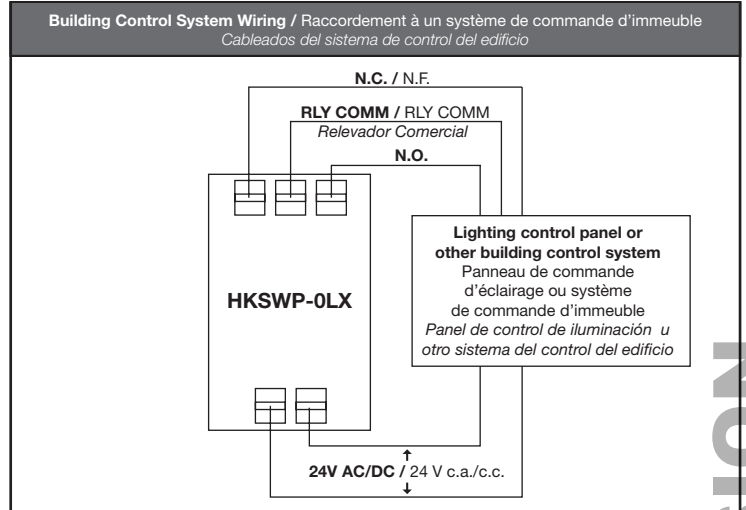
**Building Control System Wiring /** Raccordement à un système de commande d'immeuble
*Cableados del sistema de control del edificio*

**N.C. /** N.F.

**RLY COMM /** RLY COMM
*Relevador Comercial*

**N.O.**

**HKSWP-0LX**

**Lighting control panel or other building control system**
Panneau de commande d'éclairage ou système de commande d'immeuble
*Panel de control de iluminación u otro sistema del control del edificio*

**24V AC/DC /** 24 V c.a./c.c.

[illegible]